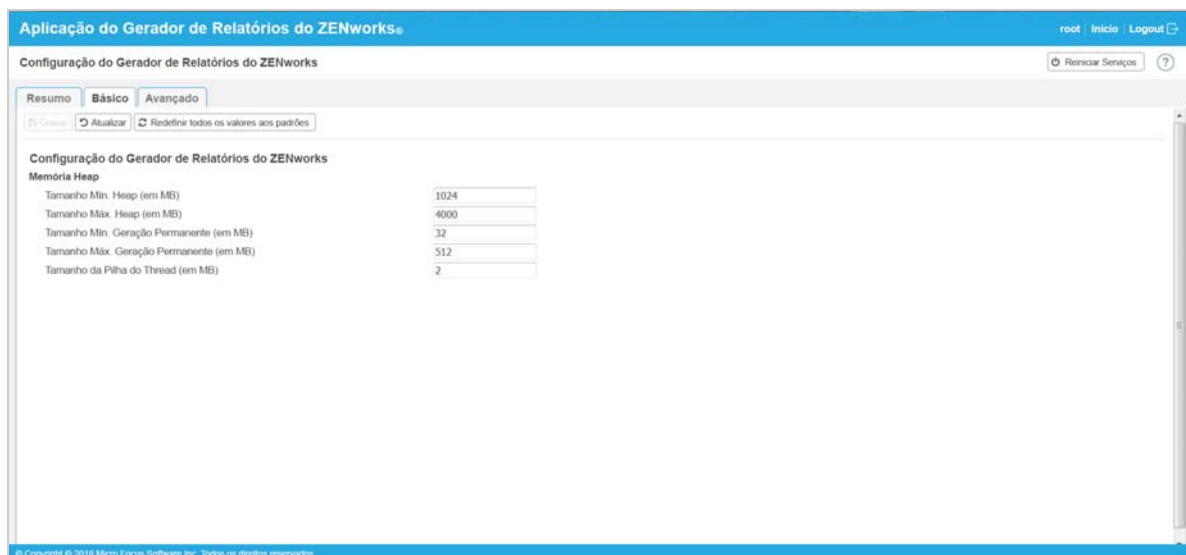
Aplicação do Gerador de Relatórios do ZENworks®

root | Início | Logout

Configuração do Gerador de Relatórios do ZENworks

Reiniciar Serviços

?

Resumo | Básico | Avançado

Gravar | Atualizar | Redefinir todos os valores aos padrões

Configuração do Gerador de Relatórios do ZENworks

Memória Heap

| | |
|---|---|
| Tamanho Mín. Heap (em MB) | 1024 |
| Tamanho Máx. Heap (em MB) | 4000 |
| Tamanho Mín. Geração Permanente (em MB) | 32 |
| Tamanho Máx. Geração Permanente (em MB) | 512 |
| Tamanho da Pilha do Thread (em MB) | 2 |

© Copyright © 2018 Micro Focus Software Inc. Todos os direitos reservados.